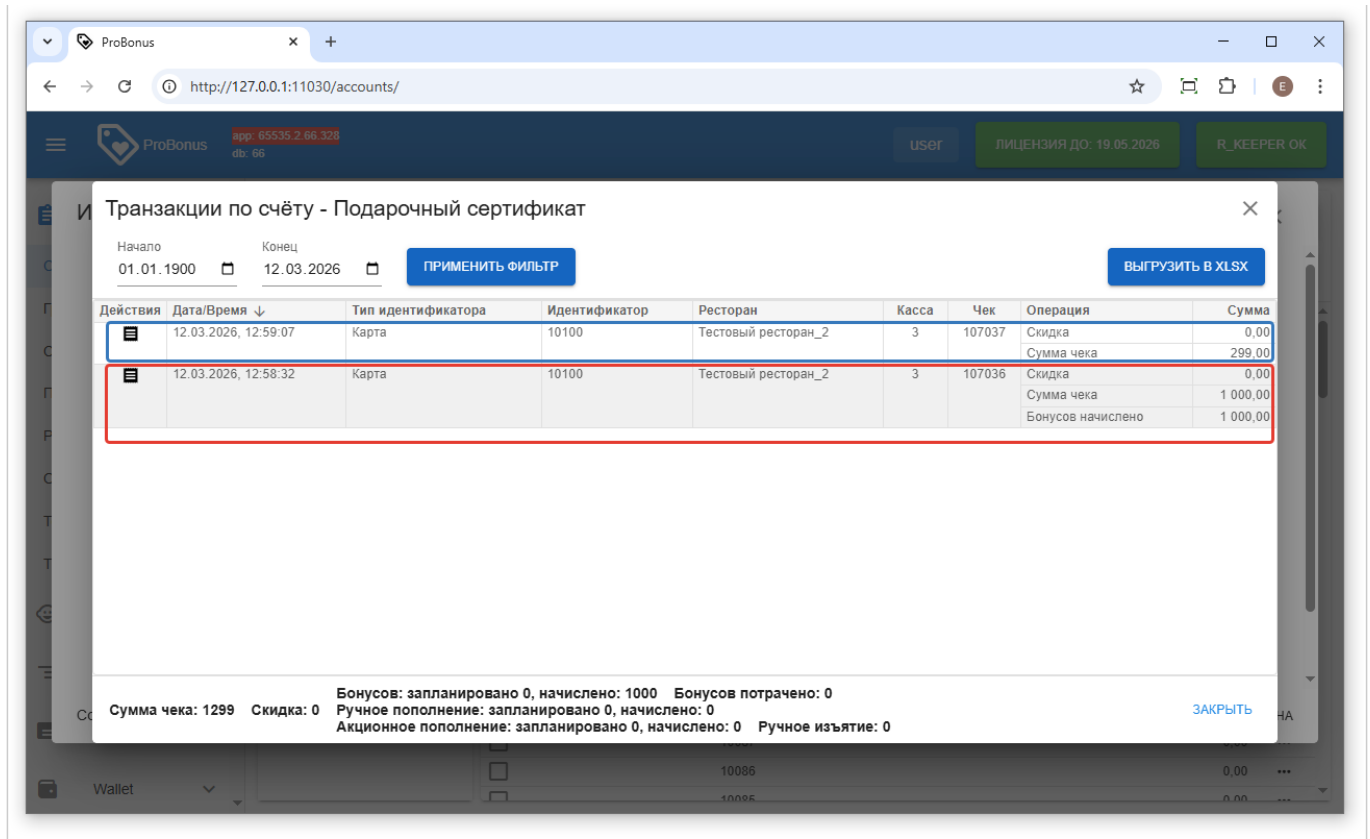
ProBonus
http://127.0.0.1:11030/accounts/

ProBonus app: 65535.2.66.328 db: 66
user
ЛИЦЕНЗИЯ ДО: 19.05.2026
R_KEEPER OK

Транзакции по счёту - Подарочный сертификат

Начало
01.01.1900
Конец
12.03.2026
ПРИМЕНИТЬ ФИЛЬТР
ВЫГРУЗИТЬ В XLSX

| Действия | Дата/Время | Тип идентификатора | Идентификатор | Ресторан | Касса | Чек | Операция | Сумма |
|---|---|---|---|---|---|---|---|---|
| | 12.03.2026, 12:59:07 | Карта | 10100 | Тестовый ресторан_2 | 3 | 107037 | Скидка | 0,00 |
| | | | | | | | Сумма чека | 299,00 |
| | 12.03.2026, 12:58:32 | Карта | 10100 | Тестовый ресторан_2 | 3 | 107036 | Скидка | 0,00 |
| | | | | | | | Сумма чека | 1 000,00 |
| | | | | | | | Бонусов начислено | 1 000,00 |

Сумма чека: 1299 Скидка: 0 Бонусов: запланировано 0, начислено: 1000 Бонусов потрачено: 0
Ручное пополнение: запланировано 0, начислено: 0
Акционное пополнение: запланировано 0, начислено: 0 Ручное изъятие: 0
ЗАКРЫТЬ

Wallet
10086 0,00